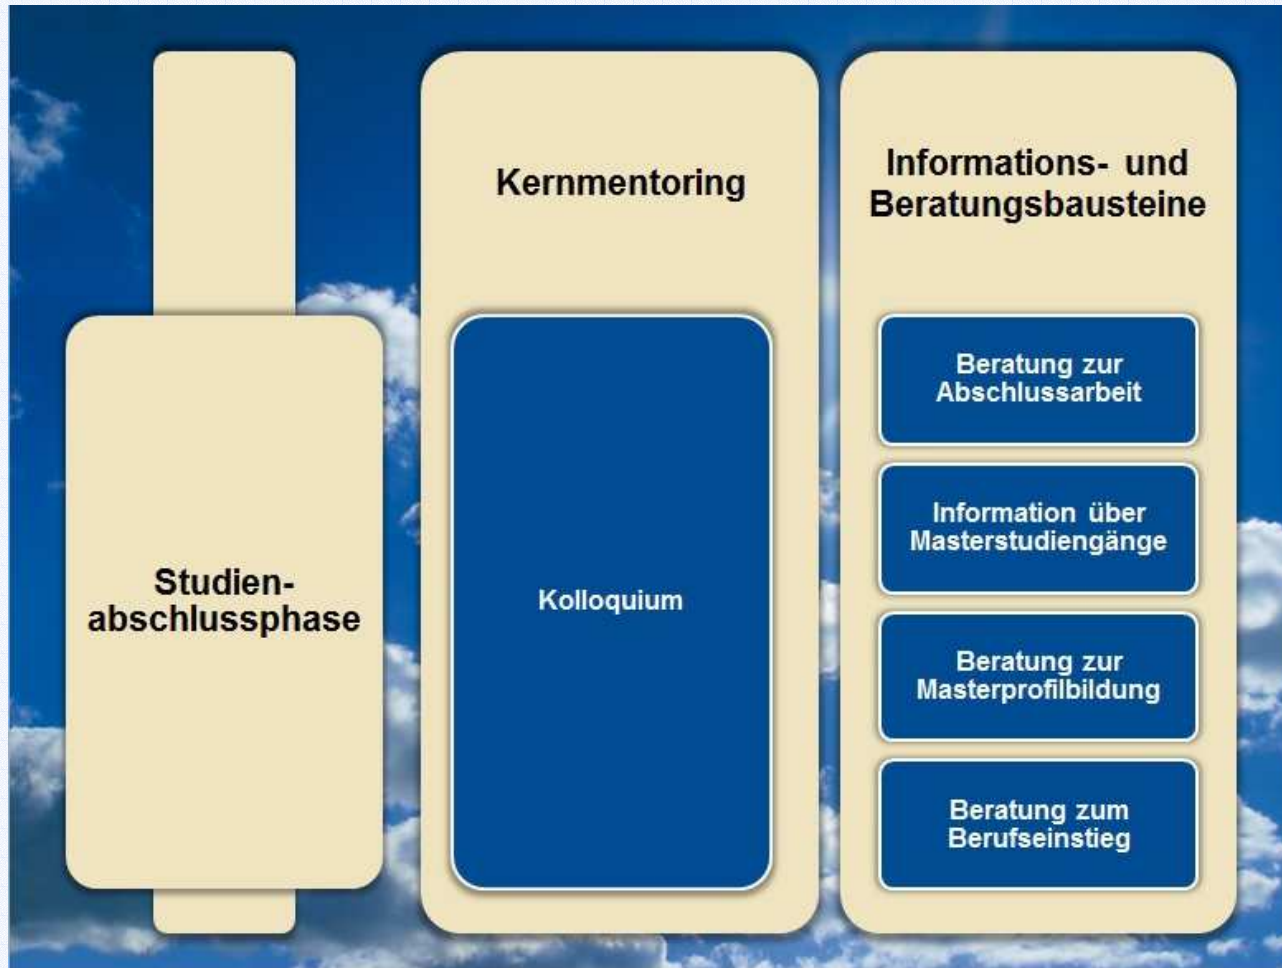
Studienabschlussphase

Kernmentoring

Kolloquium

Informations- und Beratungsbausteine

Beratung zur Abschlussarbeit

Information über Masterstudiengänge

Beratung zur Masterprofilbildung

Beratung zum Berufseinstieg